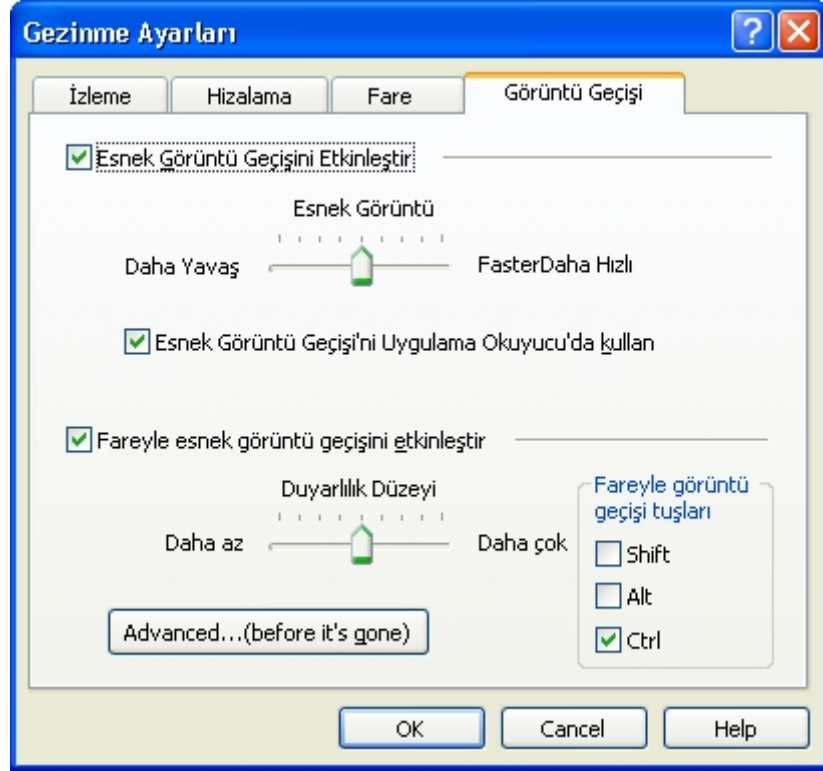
Gezinme Ayarları

?

İzleme

Hizalama

Fare

Görüntü Geçişi

Esnek Görüntü Geçişini Etkinleştir

Esnek Görüntü

Daha Yavaş

FasterDaha Hızlı

Esnek Görüntü Geçişi'ni Uygulama Okuyucu'da kullan

Fareyle esnek görüntü geçişini etkinleştir

Duyarlılık Düzeyi

Daha az

Daha çok

Fareyle görüntü geçişi tuşları

Shift

Alt

Ctrl

Advanced...(before it's gone)

OK

Cancel

Help